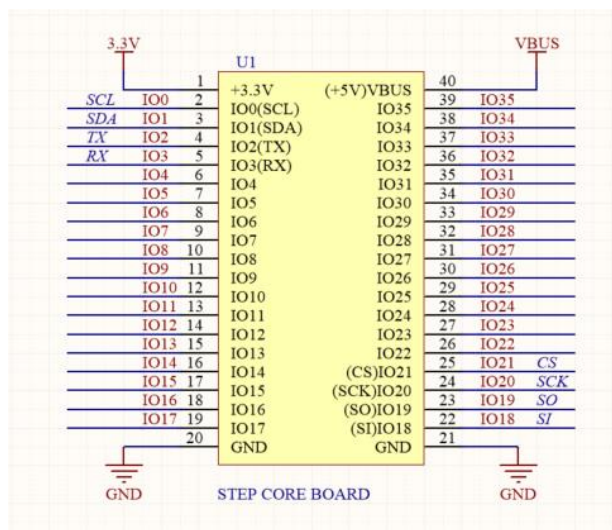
3.3V

VBUS

U1

| | | Pin | Left | Right | Pin | | |
|---|---|---|---|---|---|---|---|
| | | 1 | +3.3V | (+5V)VBUS | 40 | | |
| SCL | IO0 | 2 | IO0(SCL) | IO35 | 39 | IO35 | |
| SDA | IO1 | 3 | IO1(SDA) | IO34 | 38 | IO34 | |
| TX | IO2 | 4 | IO2(TX) | IO33 | 37 | IO33 | |
| RX | IO3 | 5 | IO3(RX) | IO32 | 36 | IO32 | |
| | IO4 | 6 | IO4 | IO31 | 35 | IO31 | |
| | IO5 | 7 | IO5 | IO30 | 34 | IO30 | |
| | IO6 | 8 | IO6 | IO29 | 33 | IO29 | |
| | IO7 | 9 | IO7 | IO28 | 32 | IO28 | |
| | IO8 | 10 | IO8 | IO27 | 31 | IO27 | |
| | IO9 | 11 | IO9 | IO26 | 30 | IO26 | |
| | IO10 | 12 | IO10 | IO25 | 29 | IO25 | |
| | IO11 | 13 | IO11 | IO24 | 28 | IO24 | |
| | IO12 | 14 | IO12 | IO23 | 27 | IO23 | |
| | IO13 | 15 | IO13 | IO22 | 26 | IO22 | |
| | IO14 | 16 | IO14 | (CS)IO21 | 25 | IO21 | CS |
| | IO15 | 17 | IO15 | (SCK)IO20 | 24 | IO20 | SCK |
| | IO16 | 18 | IO16 | (SO)IO19 | 23 | IO19 | SO |
| | IO17 | 19 | IO17 | (SI)IO18 | 22 | IO18 | SI |
| | | 20 | GND | GND | 21 | | |

GND

STEP CORE BOARD

GND